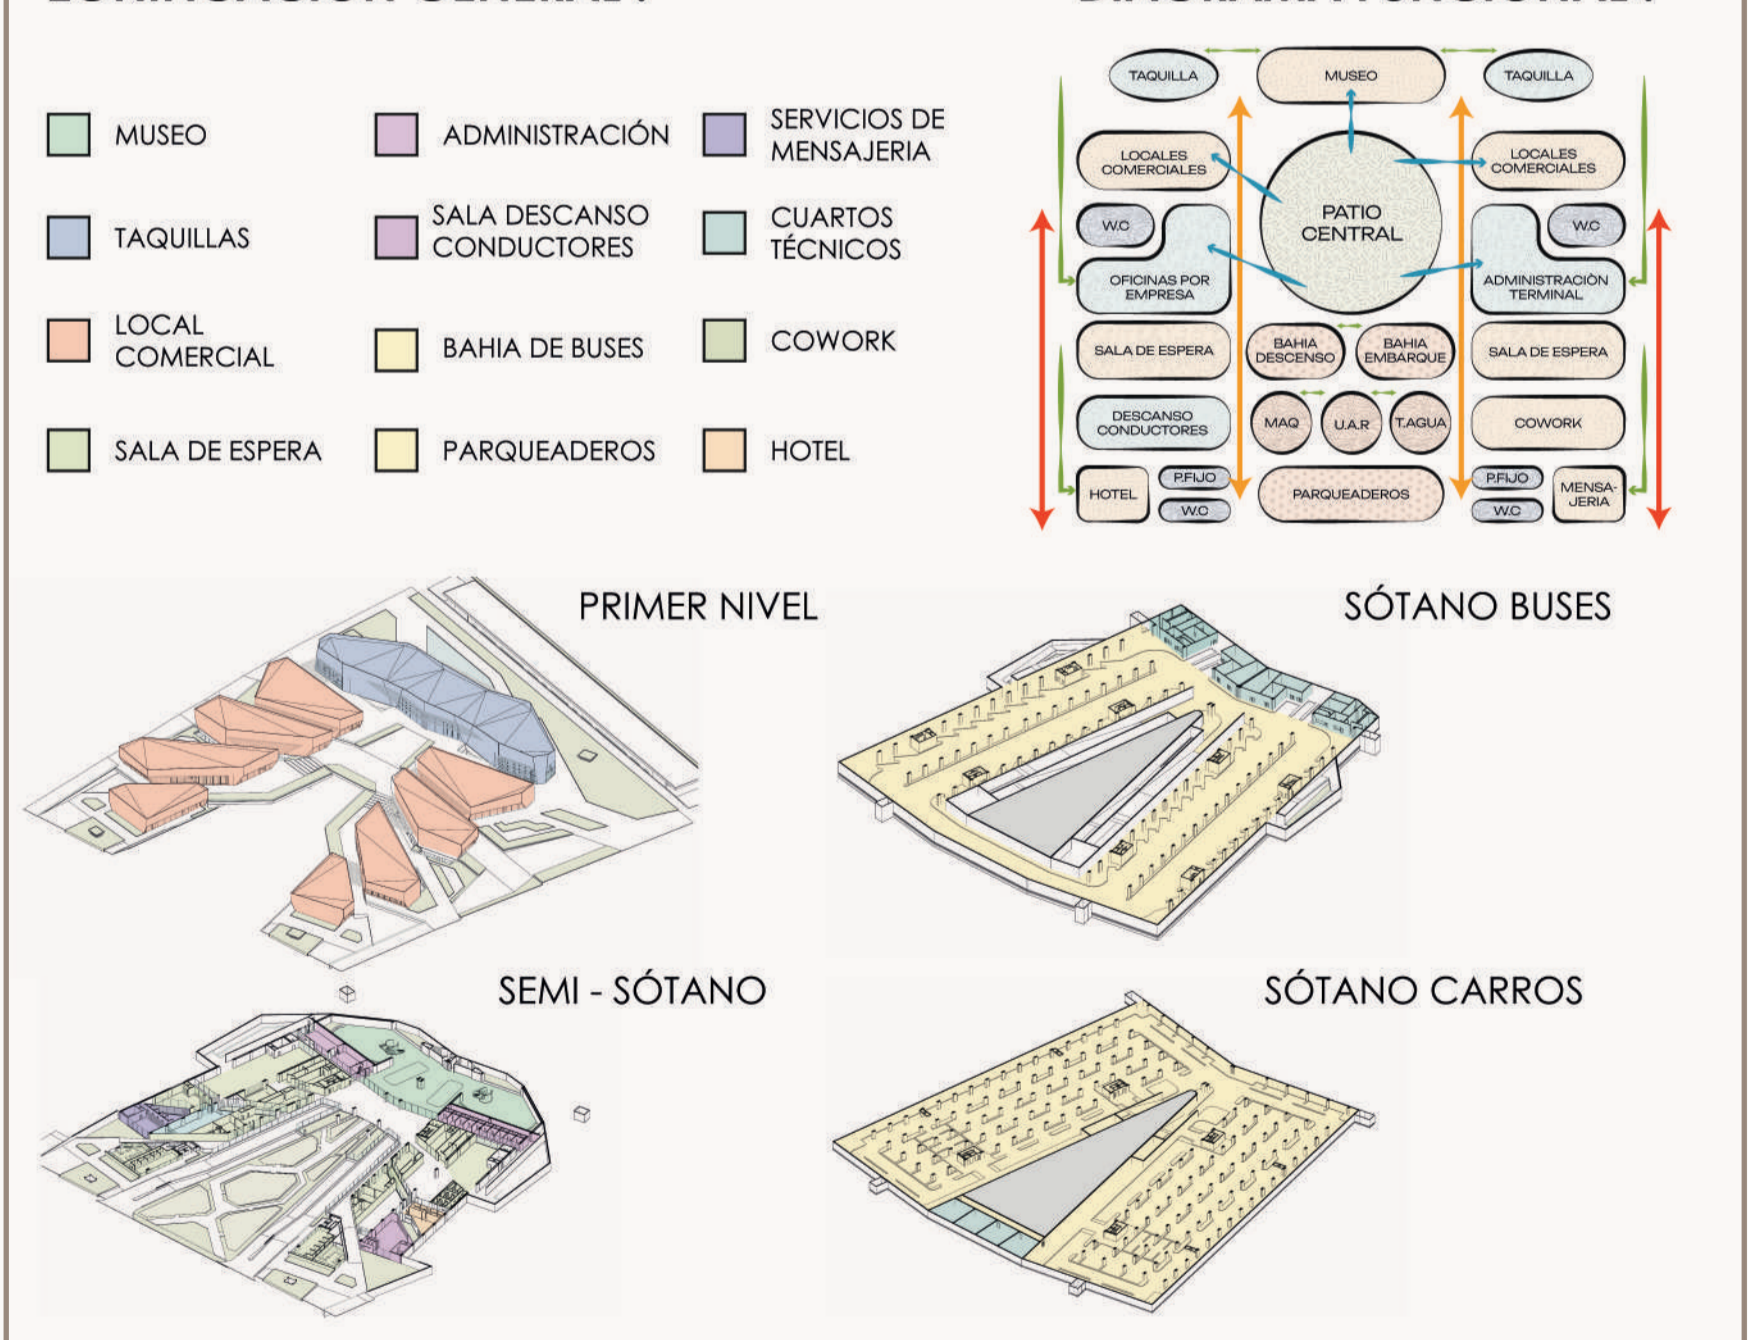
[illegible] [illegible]

MUSEO

ADMINISTRACIÓN

SERVICIOS DE MENSAJERIA

TAQUILLAS

SALA DESCANSO CONDUCTORES

CUARTOS TÉCNICOS

LOCAL COMERCIAL

BAHIA DE BUSES

COWORK

SALA DE ESPERA

PARQUEADEROS

HOTEL

TAQUILLA

MUSEO

TAQUILLA

LOCALES COMERCIALES

PATIO CENTRAL

LOCALES COMERCIALES

W.C

W.C

OFICINAS POR EMPRESA

ADMINISTRACIÓN TERMINAL

SALA DE ESPERA

BAHIA DESCENSO

BAHIA EMBARQUE

SALA DE ESPERA

DESCANSO CONDUCTORES

MAQ

U.A.R

T.AGUA

COWORK

HOTEL

P.FIJO

W.C

PARQUEADEROS

P.FIJO

W.C

MENSA-JERIA

PRIMER NIVEL

SÓTANO BUSES

SEMI - SÓTANO

SÓTANO CARROS